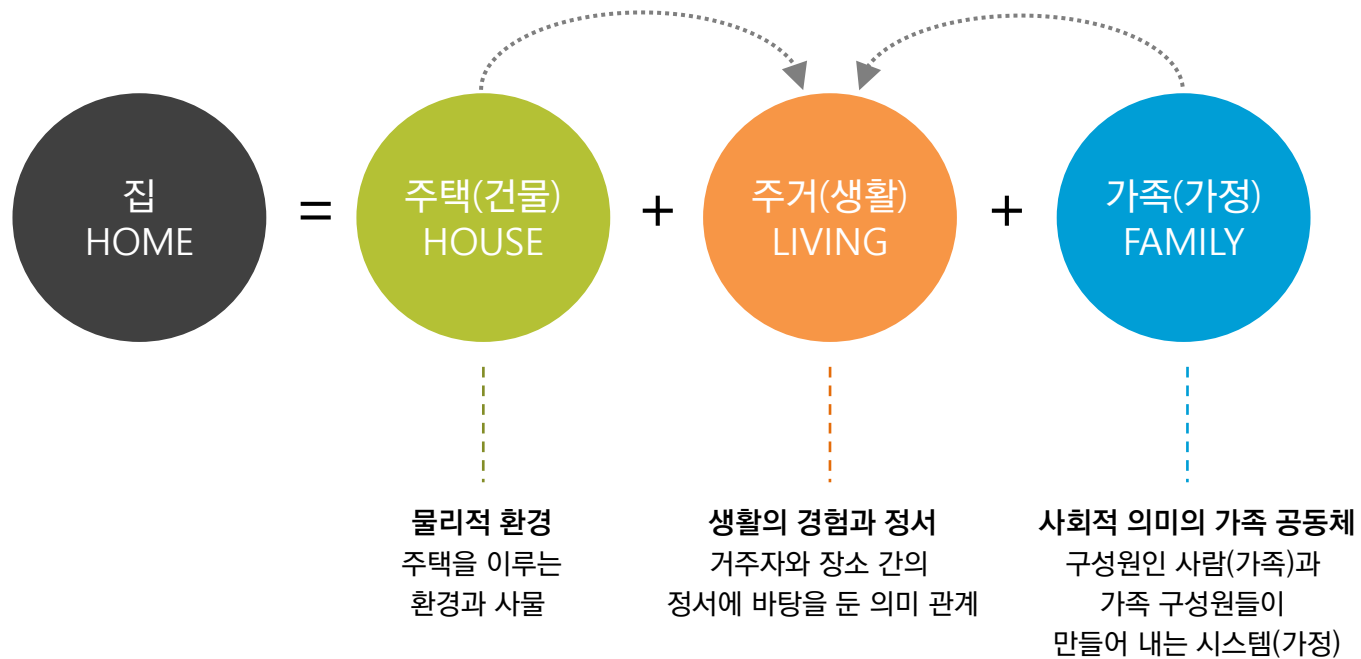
집
HOME

=

주택(건물)
HOUSE

+

주거(생활)
LIVING

+

가족(가정)
FAMILY

물리적 환경
주택을 이루는
환경과 사물

생활의 경험과 정서
거주자와 장소 간의
정서에 바탕을 둔 의미 관계

사회적 의미의 가족 공동체
구성원인 사람(가족)과
가족 구성원들이
만들어 내는 시스템(가정)